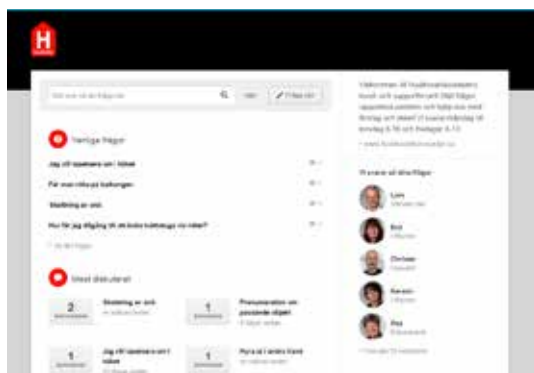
H

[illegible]

Vanliga frågor

Jag vill isolera om i köket

Får man röka på balkongen

Skalning av sink

Hur får jag tillgång till skrivna tvättstugor via nätet?

Mest diskuterat

2

Skalning av sink

1

Prenumeration om parkering

1

Jag vill isolera om i köket

1

Flytta på i andra hand

Välkommen till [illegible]

Vi svarar på dina frågor

Lars

Ann

Christer

Kerstin

Eva

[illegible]